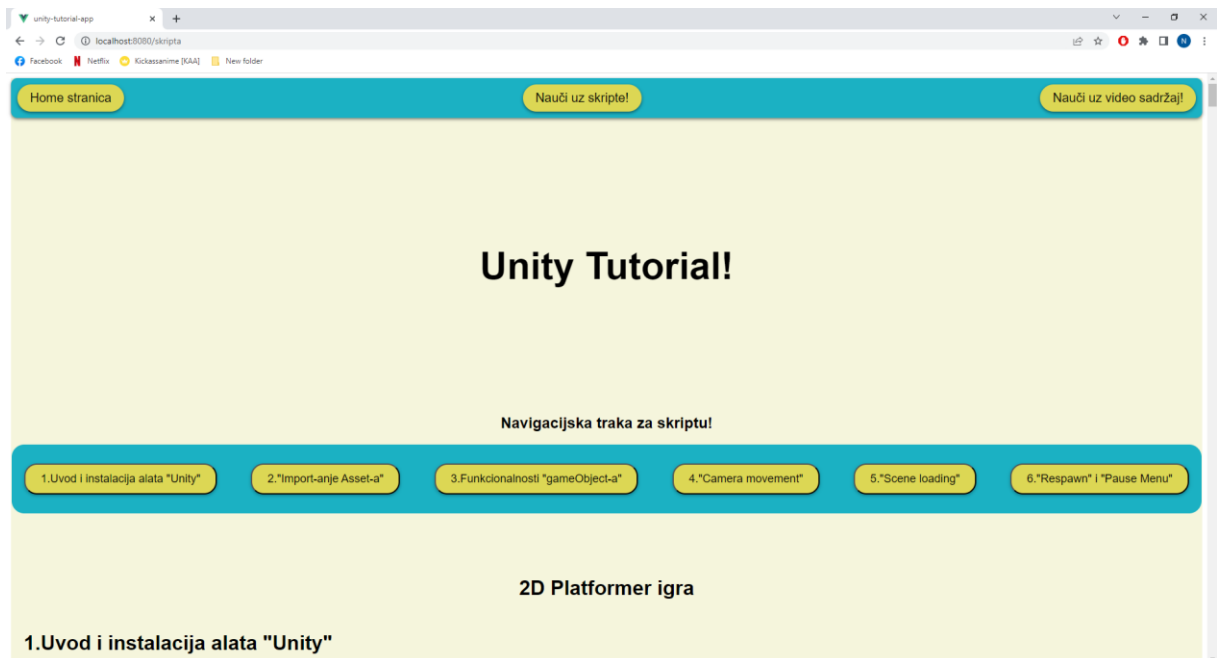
unity-tutorial-app

localhost:8080/skripta

Facebook Netflix Kickassanime [KAA] New folder

Home stranica

Nauči uz skripte!

Nauči uz video sadržaj!

Unity Tutorial!

Navigacijska traka za skriptu!

1.Uvod i instalacija alata "Unity"

2."Import-anje Asset-a"

3.Funkcionalnosti "gameObject-a"

4."Camera movement"

5."Scene loading"

6."Respawn" i "Pause Menu"

2D Platformer igra

1.Uvod i instalacija alata "Unity"